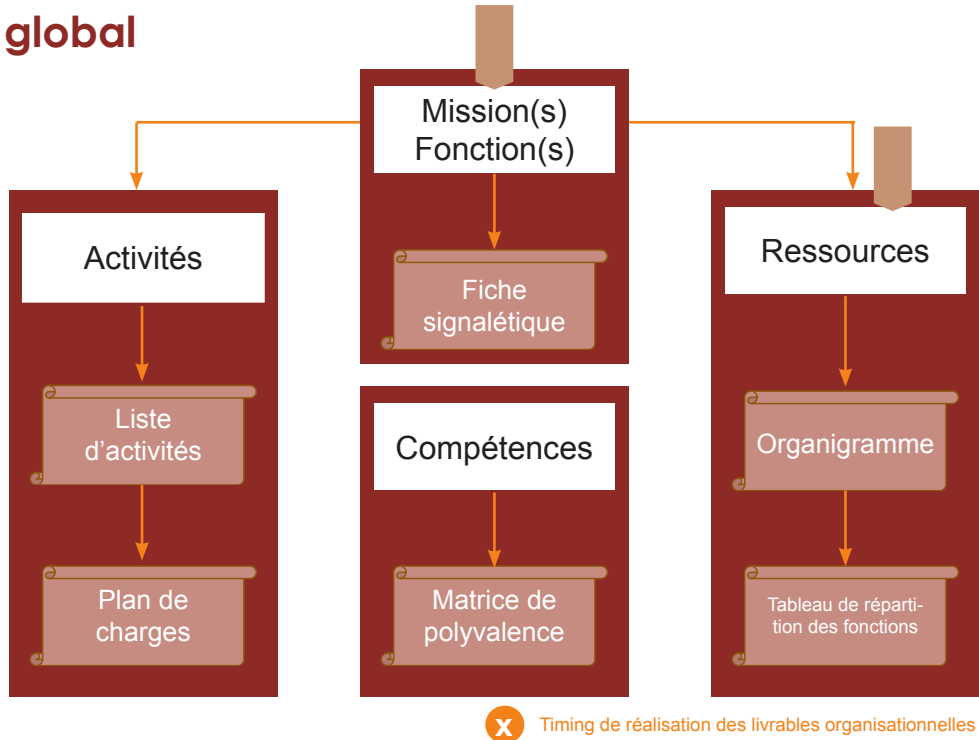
global

Mission(s) Fonction(s)

Fiche signalétique

Activités

Liste d'activités

Plan de charges

Compétences

Matrice de polyvalence

Ressources

Organigramme

Tableau de répartition des fonctions

x Timing de réalisation des livrables organisationnelles